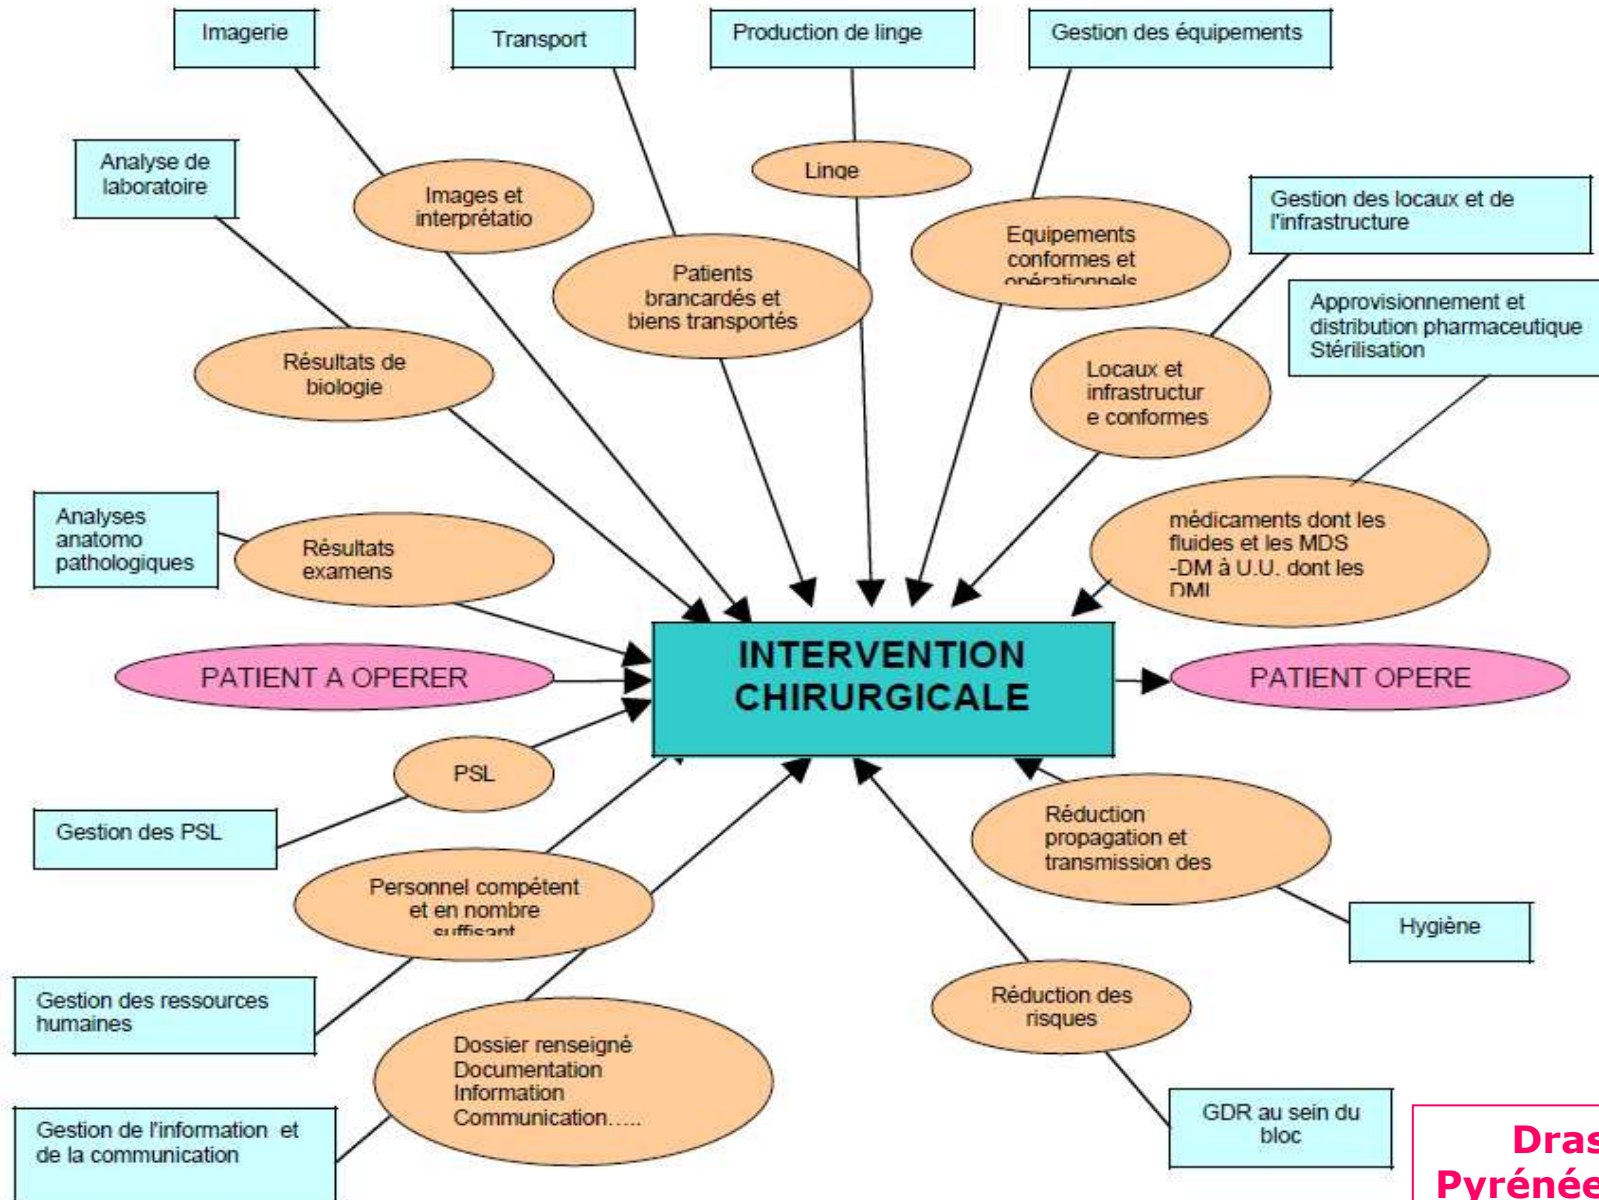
Imagerie

Transport

Production de linge

Gestion des équipements

Analyse de laboratoire

Images et interprétatio

Linge

Gestion des locaux et de l'infrastructure

Equipements conformes et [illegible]

Patients brancardés et biens transportés

Approvisionnement et distribution pharmaceutique Stérilisation

Résultats de biologie

Locaux et infrastructur e conformes

Analyses anatomo pathologiques

Résultats examens

médicaments dont les fluides et les MDS -DM à U.U. dont les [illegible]

PATIENT A OPERER

INTERVENTION CHIRURGICALE

PATIENT OPERE

PSL

Gestion des PSL

Réduction propagation et transmission des

Personnel compétent et en nombre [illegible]

Hygiène

Gestion des ressources humaines

Réduction des risques

Dossier renseigné Documentation Information Communication…..

GDR au sein du bloc

Gestion de l'information et de la communication

Dras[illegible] Pyrénée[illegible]